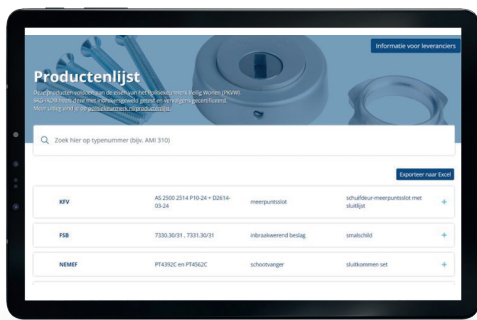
Informatie voor leveranciers

Productenlijst

Deze producten voldoen aan de eisen van het Politiekeurmerk Veilig Wonen (PKVW). SKG-IKOB heeft deze met inbraakwerend getest en veiligheidsgecertificeerd. Meer uitleg vind je op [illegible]

Zoek hier op typenummer (bijv. AMI 310)

Exporteer naar Excel

| | | | | |
|---|---|---|---|---|
| KFV | AS 2500 2514 P10-24 + D2614-03-24 | meerpuntsslot | schuifdeur-meerpuntsslot met sluitlijst | + |
| FSB | 7330.30/31 , 7331.30/31 | inbraakwerend beslag | smalschild | + |
| NEMEF | PT4392C en PT4562C | schootvanger | sluitkommen set | + |